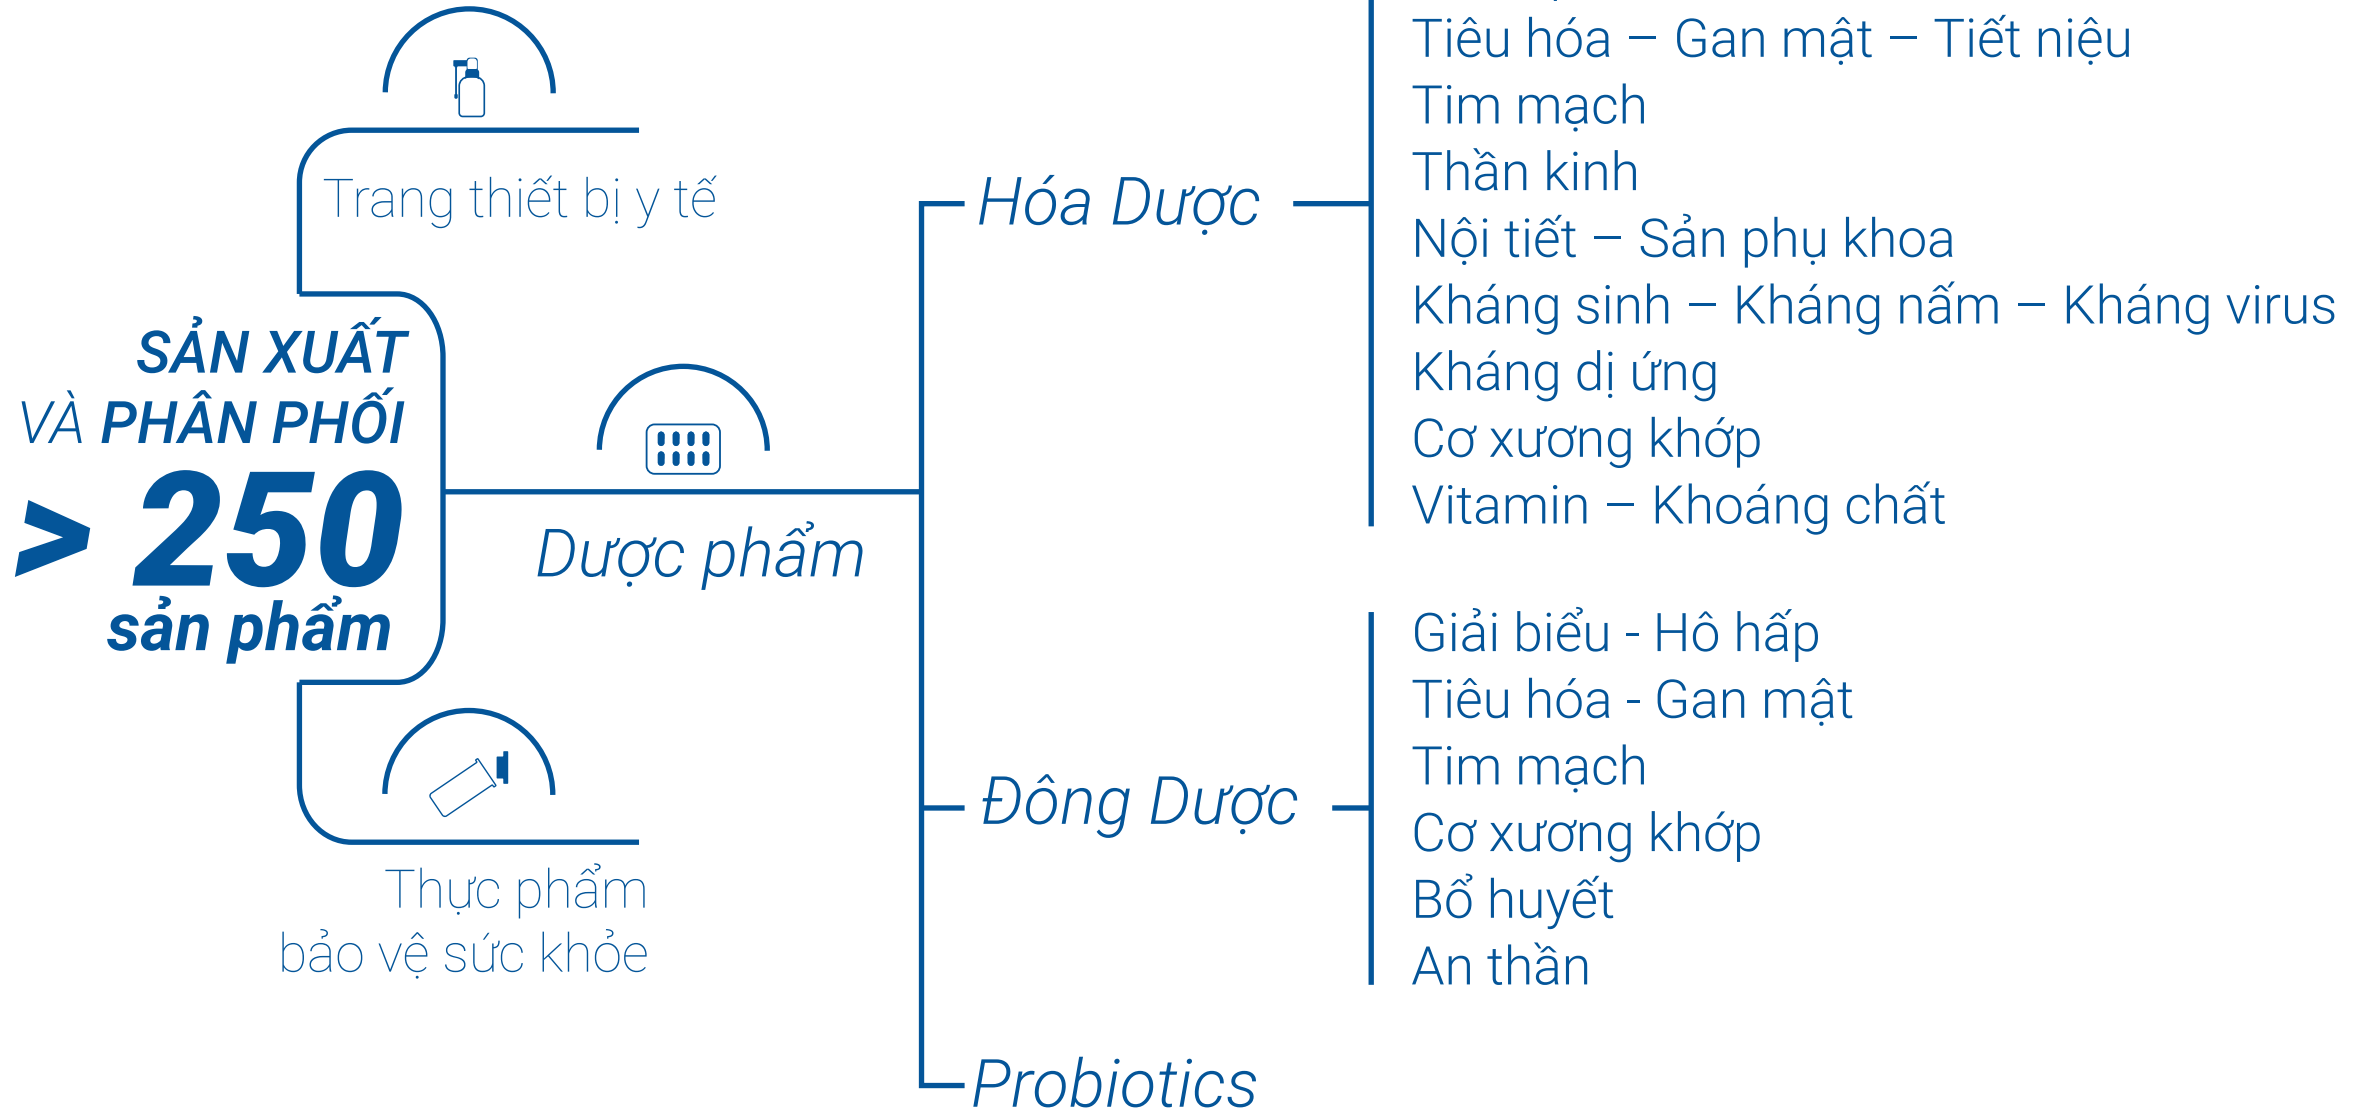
Trang thiết bị y tế

SẢN XUẤT
VÀ PHÂN PHỐI
> 250
sản phẩm

Dược phẩm

Thực phẩm
bảo vệ sức khỏe

Hóa Dược

Tiêu hóa – Gan mật – Tiết niệu
Tim mạch
Thần kinh
Nội tiết – Sản phụ khoa
Kháng sinh – Kháng nấm – Kháng virus
Kháng dị ứng
Cơ xương khớp
Vitamin – Khoáng chất

Đông Dược

Giải biểu - Hô hấp
Tiêu hóa - Gan mật
Tim mạch
Cơ xương khớp
Bổ huyết
An thần

Probiotics